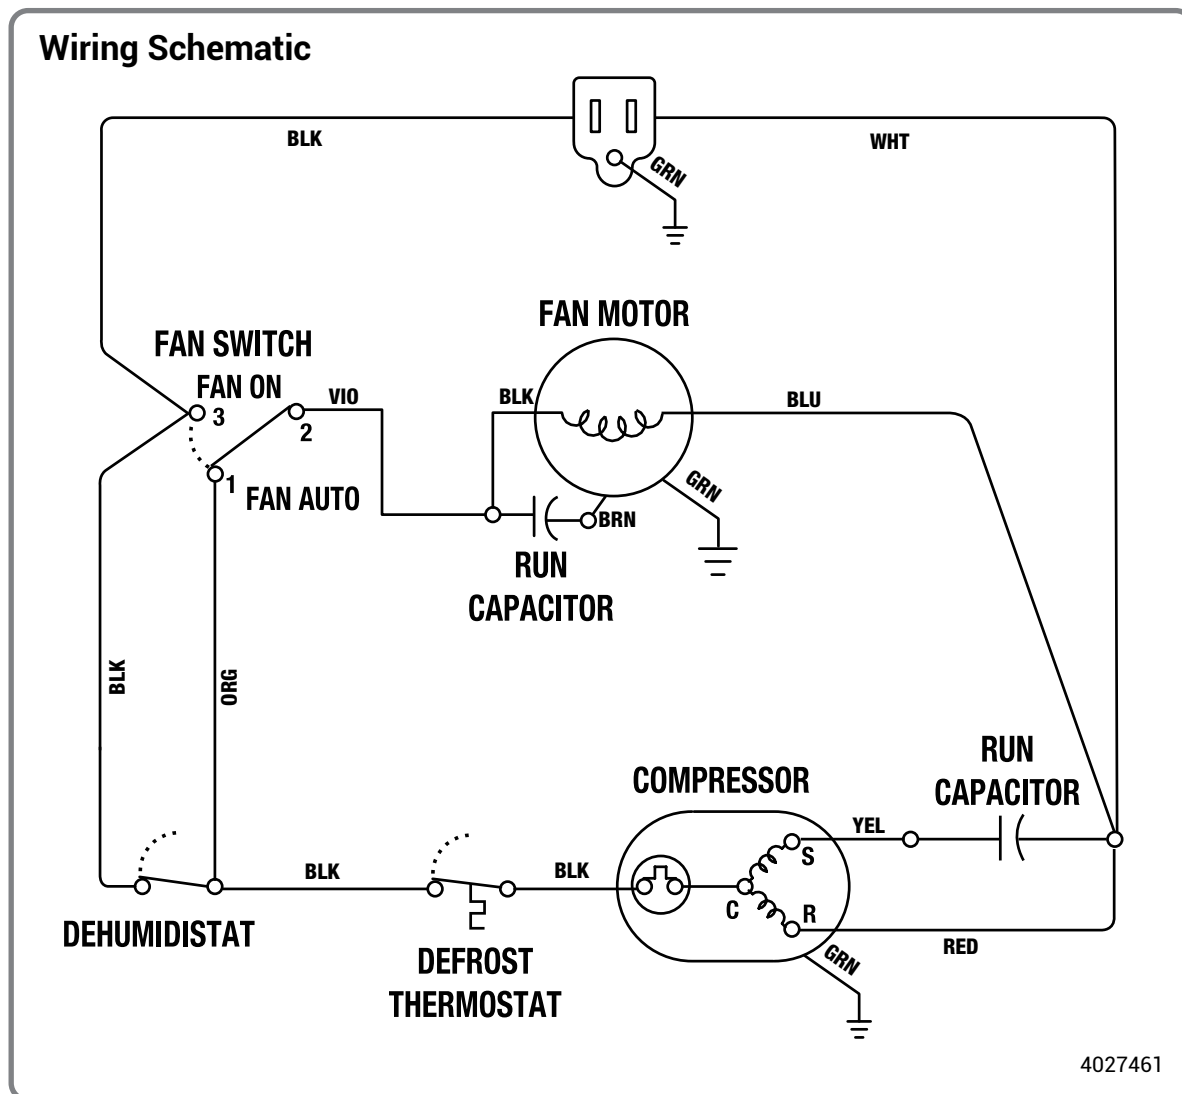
Wiring Schematic

BLK

WHT

GRN

FAN MOTOR

FAN SWITCH

FAN ON

3

VIO

2

BLK

BLU

1

FAN AUTO

GRN

BRN

RUN CAPACITOR

BLK

ORG

RUN CAPACITOR

COMPRESSOR

YEL

S

BLK

BLK

C

R

DEHUMIDISTAT

RED

GRN

DEFROST THERMOSTAT

4027461